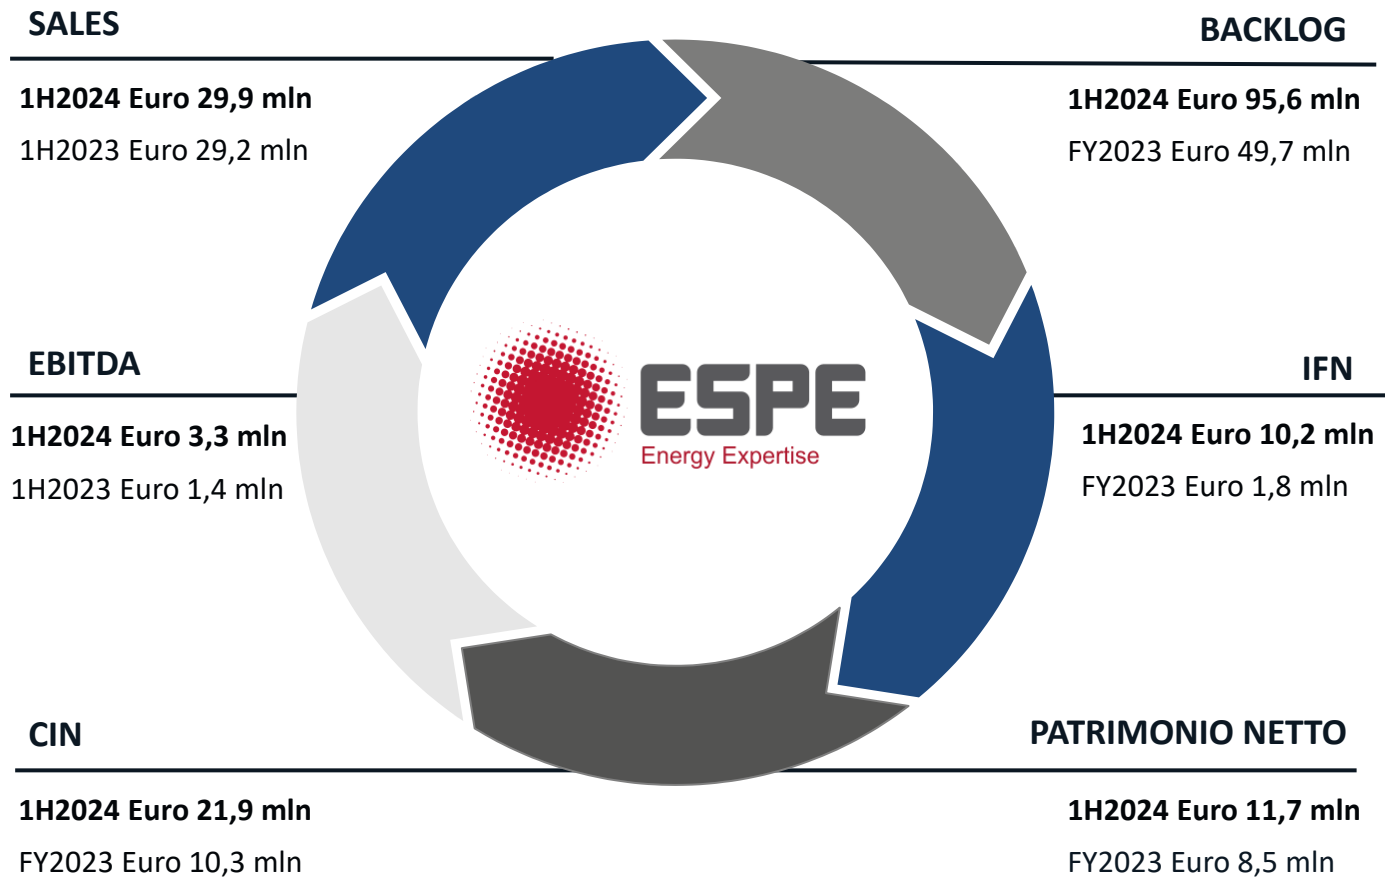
SALES

1H2024 Euro 29,9 mln

1H2023 Euro 29,2 mln

BACKLOG

1H2024 Euro 95,6 mln

FY2023 Euro 49,7 mln

EBITDA

1H2024 Euro 3,3 mln

1H2023 Euro 1,4 mln

ESPE
Energy Expertise

IFN

1H2024 Euro 10,2 mln

FY2023 Euro 1,8 mln

CIN

1H2024 Euro 21,9 mln

FY2023 Euro 10,3 mln

PATRIMONIO NETTO

1H2024 Euro 11,7 mln

FY2023 Euro 8,5 mln